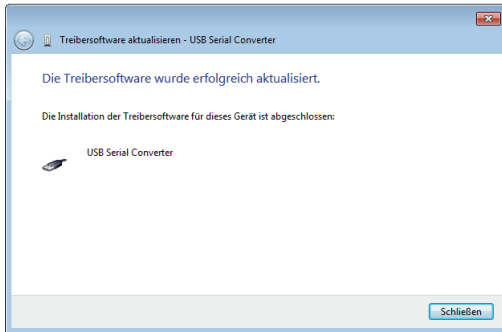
Treibersoftware aktualisieren - USB Serial Converter

Die Treibersoftware wurde erfolgreich aktualisiert.

Die Installation der Treibersoftware für dieses Gerät ist abgeschlossen:

USB Serial Converter

Schließen